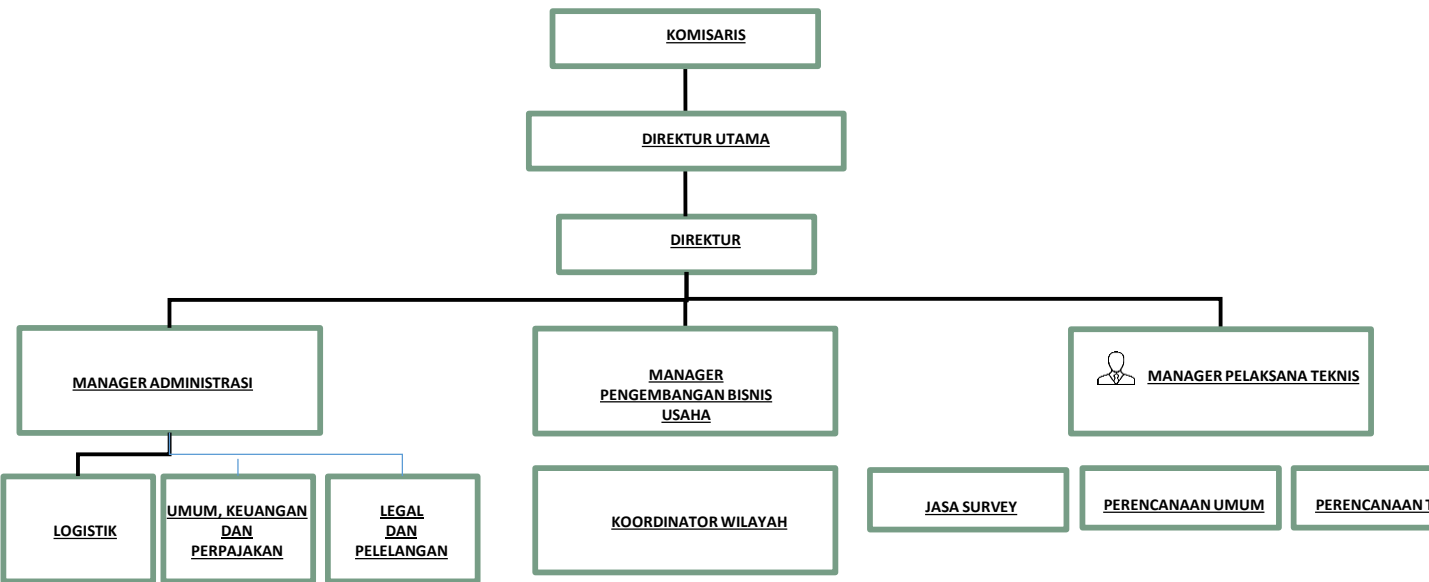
KOMISARIS

DIREKTUR UTAMA

DIREKTUR

MANAGER ADMINISTRASI

MANAGER PENGEMBANGAN BISNIS USAHA

MANAGER PELAKSANA TEKNIS

LOGISTIK

UMUM, KEUANGAN DAN PERPAJAKAN

LEGAL DAN PELELANGAN

KOORDINATOR WILAYAH

JASA SURVEY

PERENCANAAN UMUM

PERENCANAAN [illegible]